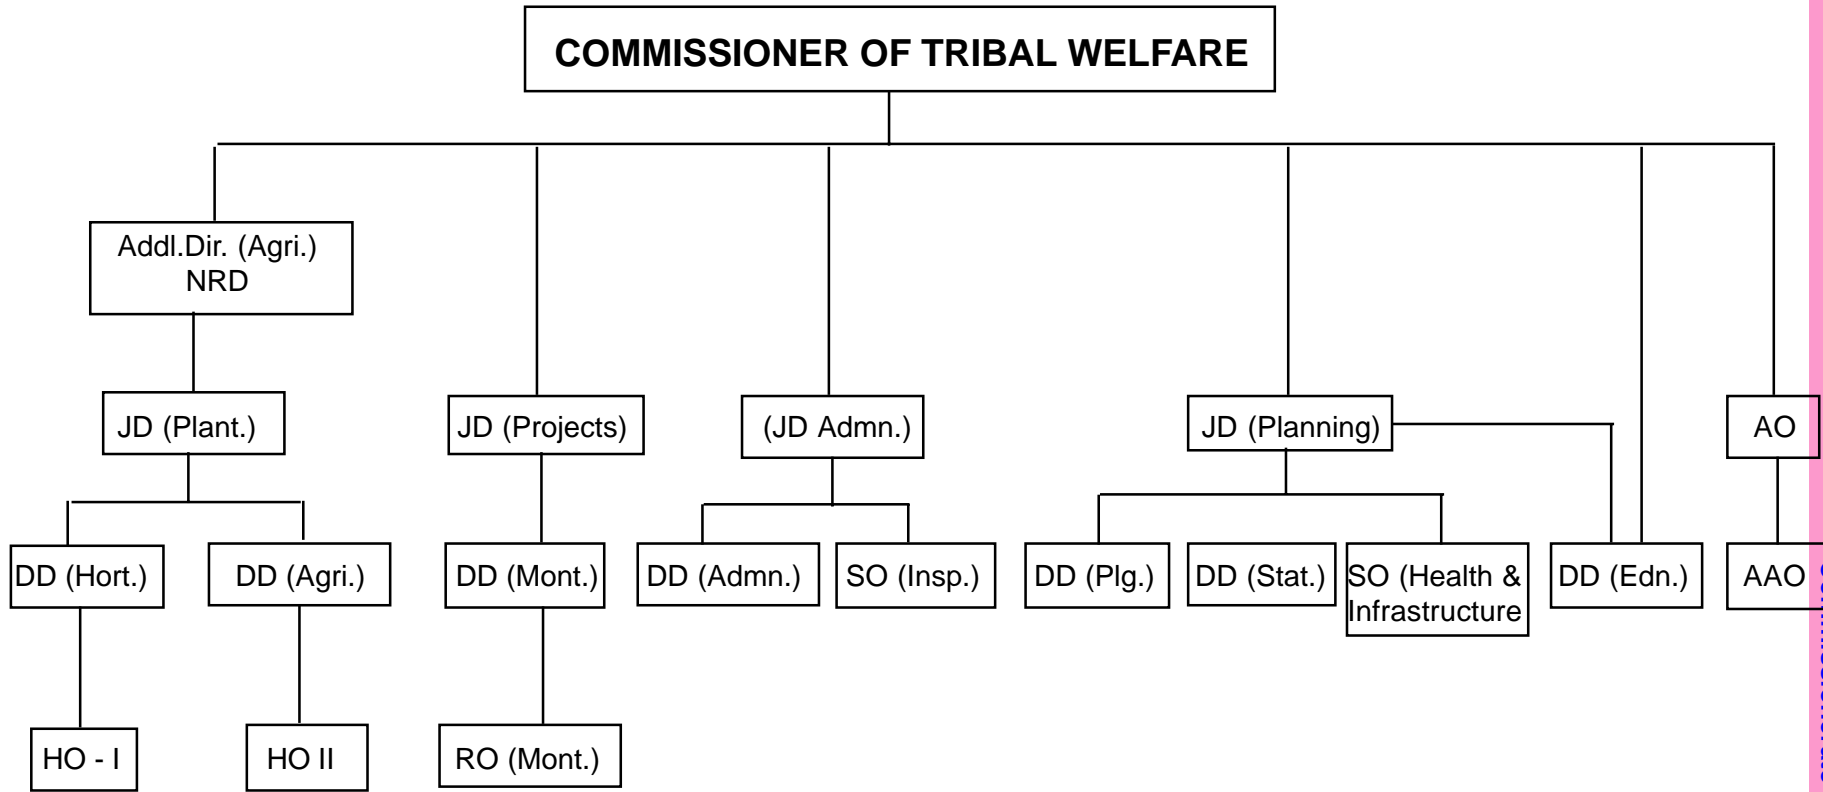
COMMISSIONER OF TRIBAL WELFARE

Addl.Dir. (Agri.) NRD

JD (Plant.)

DD (Hort.)

HO - I

DD (Agri.)

HO II

JD (Projects)

DD (Mont.)

RO (Mont.)

(JD Admn.)

DD (Admn.)

SO (Insp.)

JD (Planning)

DD (Plg.)

DD (Stat.)

SO (Health & Infrastructure

DD (Edn.)

AO

AAO

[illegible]